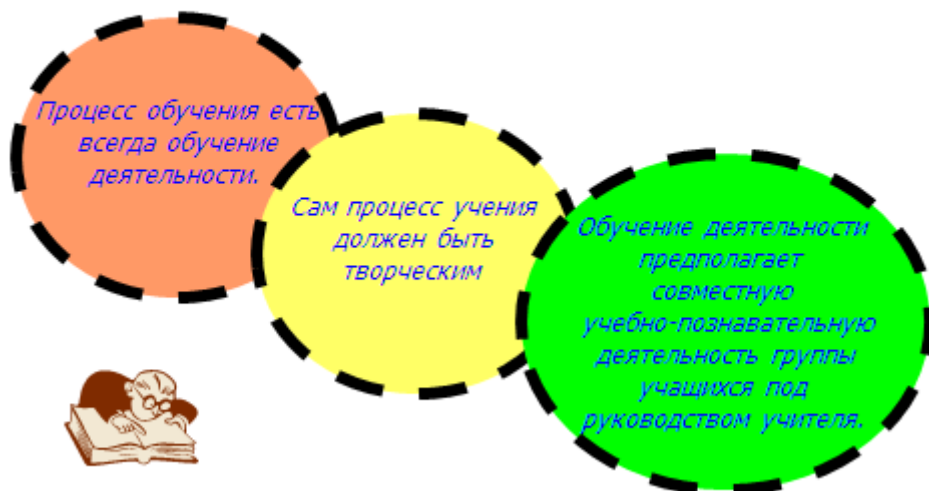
Процесс обучения есть всегда обучение деятельности.

Сам процесс учения должен быть творческим

Обучение деятельности предполагает совместную учебно-познавательную деятельность группы учащихся под руководством учителя.